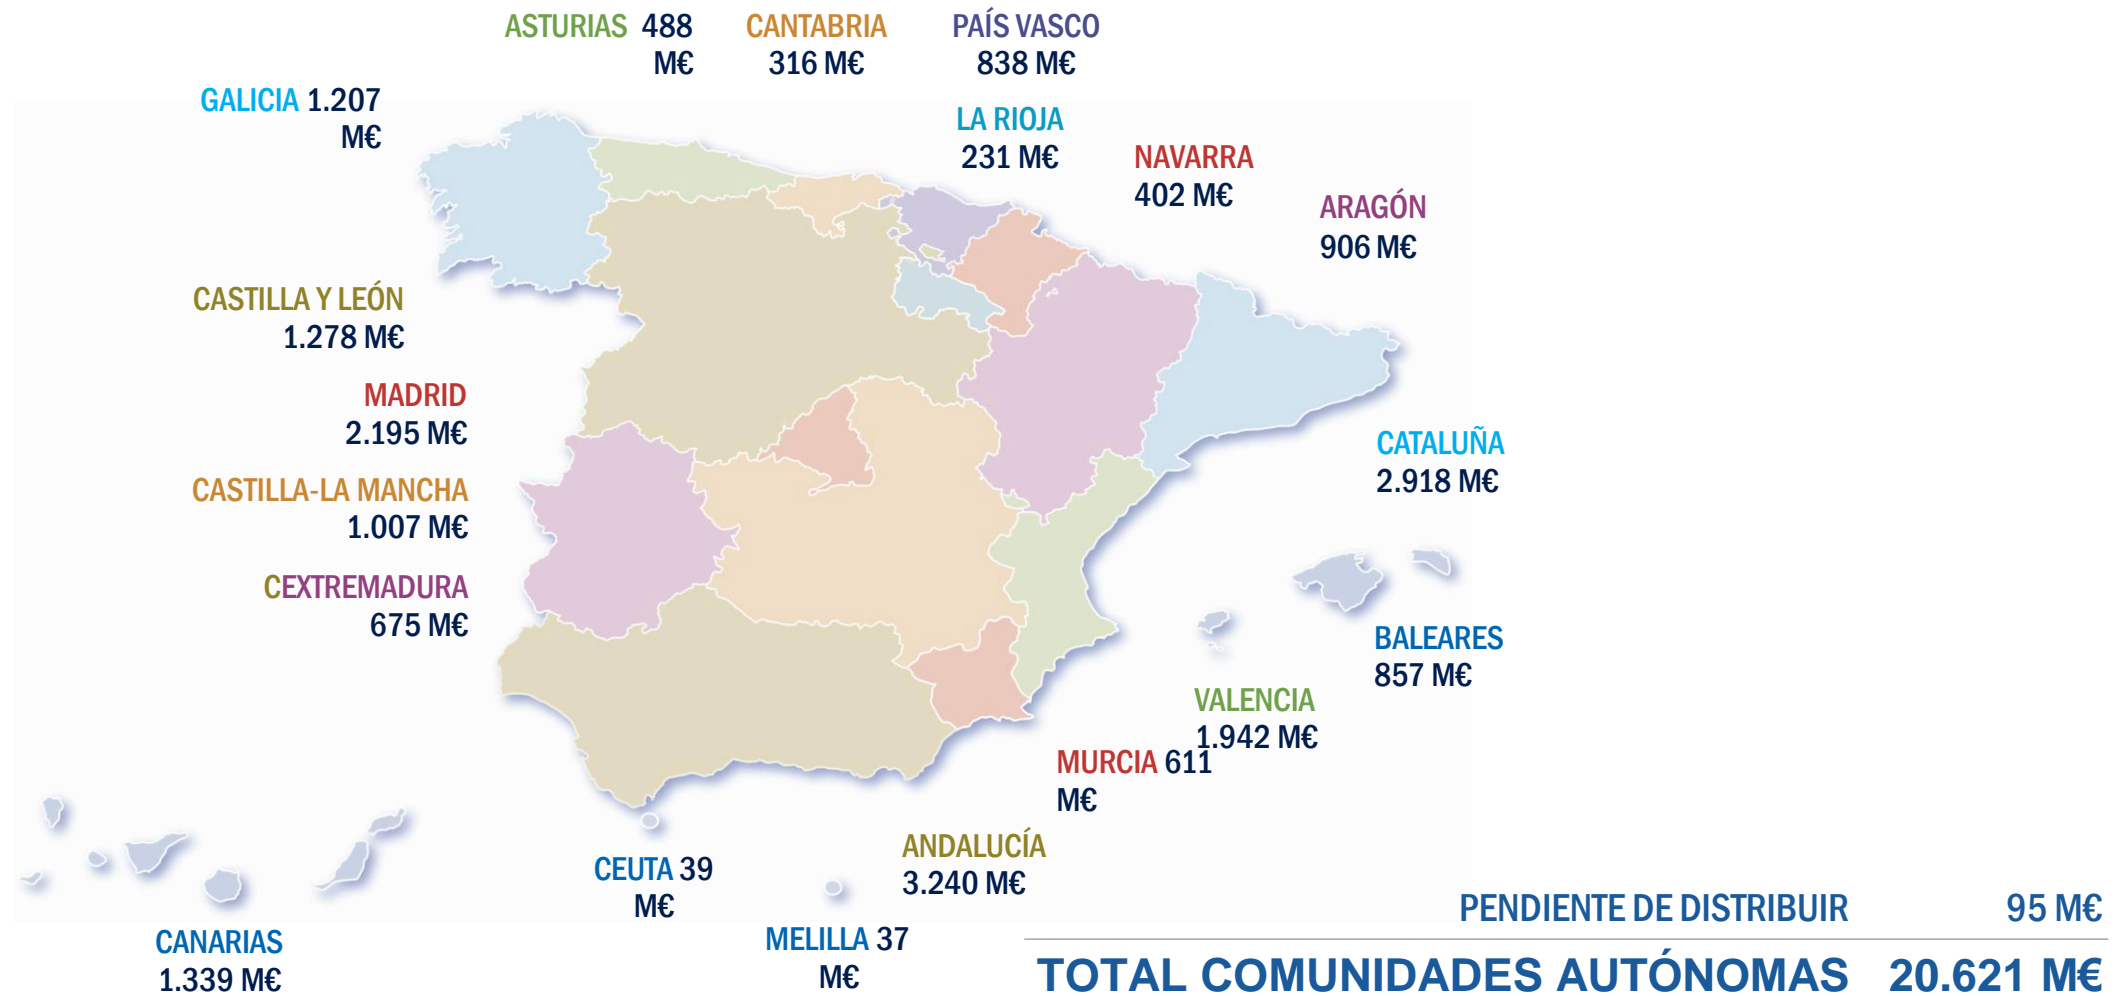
ASTURIAS 488 M€

CANTABRIA 316 M€

PAÍS VASCO 838 M€

GALICIA 1.207 M€

LA RIOJA 231 M€

NAVARRA 402 M€

ARAGÓN 906 M€

CASTILLA Y LEÓN 1.278 M€

MADRID 2.195 M€

CASTILLA-LA MANCHA 1.007 M€

CATALUÑA 2.918 M€

CEXTREMADURA 675 M€

BALEARES 857 M€

VALENCIA 1.942 M€

MURCIA 611 M€

ANDALUCÍA 3.240 M€

CEUTA 39 M€

MELILLA 37 M€

CANARIAS 1.339 M€

PENDIENTE DE DISTRIBUIR 95 M€

TOTAL COMUNIDADES AUTÓNOMAS 20.621 M€